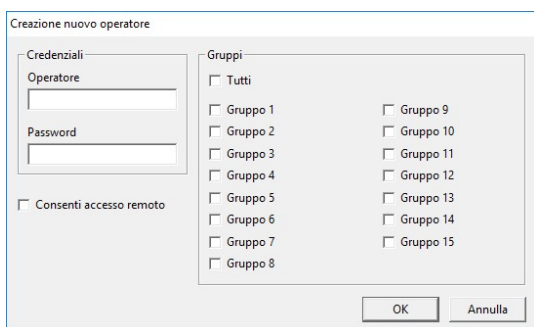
Creazione nuovo operatore

Credenziali
Operatore

Password

Consenti accesso remoto

Gruppi
Tutti

Gruppo 1
Gruppo 2
Gruppo 3
Gruppo 4
Gruppo 5
Gruppo 6
Gruppo 7
Gruppo 8

Gruppo 9
Gruppo 10
Gruppo 11
Gruppo 12
Gruppo 13
Gruppo 14
Gruppo 15

OK
Annulla